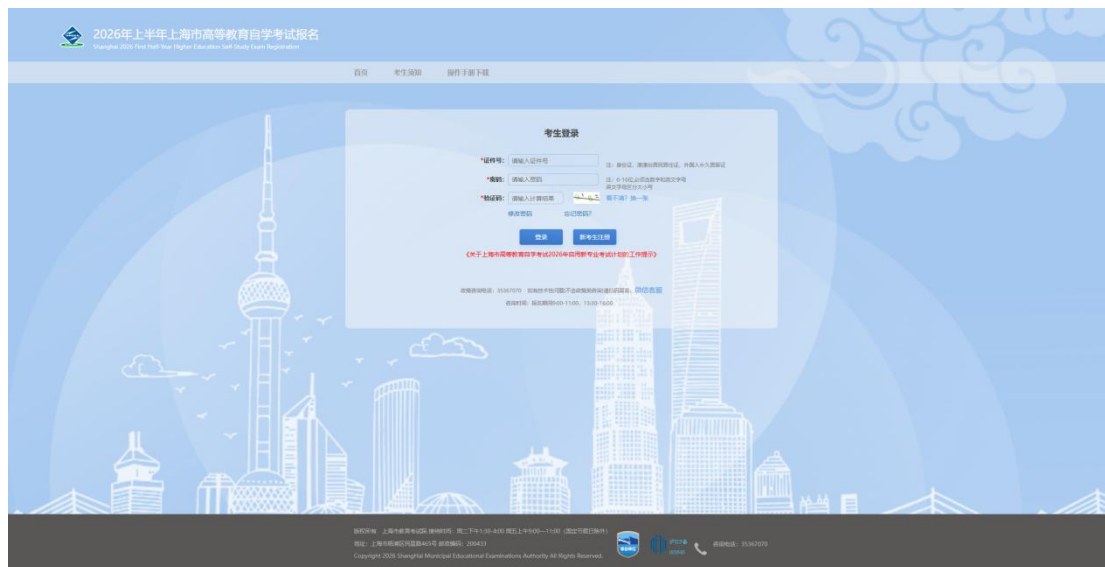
2026年上半年上海市高等教育自学考试报名
Shanghai 2026 First Half-Year Higher Education Self-Study Exam Registration

首页 考生须知 操作手册下载

考生登录

*证件号: 请输入证件号 注：身份证、港澳台居民居住证、外国人永久居留证

*密码: 请输入密码 注：6-16位,必须含数字和英文字母 英文字母区分大小写

*验证码: 请输入计算结果 看不清？换一张

修改密码 忘记密码?

登录 新考生注册

《关于上海市高等教育自学考试2026年启用新专业考试计划的工作提示》

政策咨询电话：35367070 如有技术性问题可选择微信咨询或留言： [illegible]
咨询时间：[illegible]

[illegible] 上海市教育考试院 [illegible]
地址：上海市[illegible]
Copyright 2026 ShangHai Municipal Educational Examinations Authority All Rights Reserved.

咨询电话：35367070